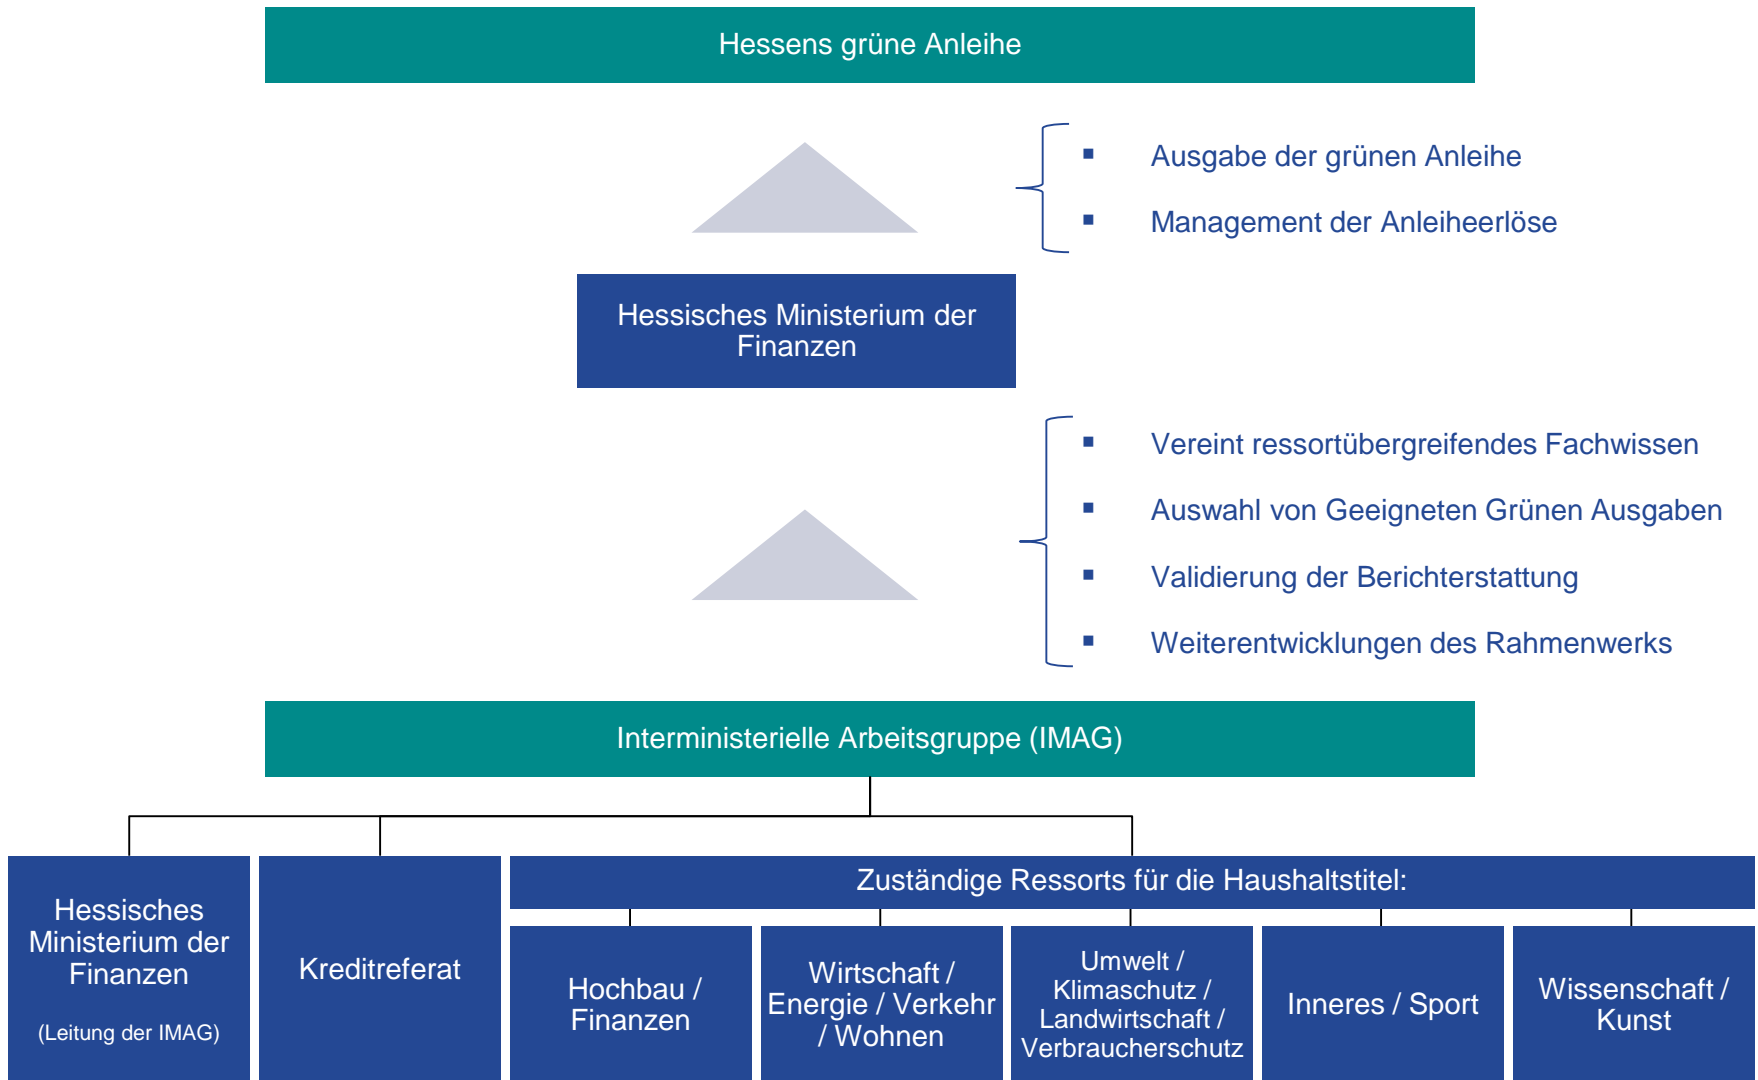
Hessens grüne Anleihe

- Ausgabe der grünen Anleihe
- Management der Anleiheerlöse

Hessisches Ministerium der Finanzen

- Vereint ressortübergreifendes Fachwissen
- Auswahl von Geeigneten Grünen Ausgaben
- Validierung der Berichterstattung
- Weiterentwicklungen des Rahmenwerks

Interministerielle Arbeitsgruppe (IMAG)

Hessisches Ministerium der Finanzen

(Leitung der IMAG)

Kreditreferat

Zuständige Ressorts für die Haushaltstitel:

Hochbau / Finanzen

Wirtschaft / Energie / Verkehr / Wohnen

Umwelt / Klimaschutz / Landwirtschaft / Verbraucherschutz

Inneres / Sport

Wissenschaft / Kunst